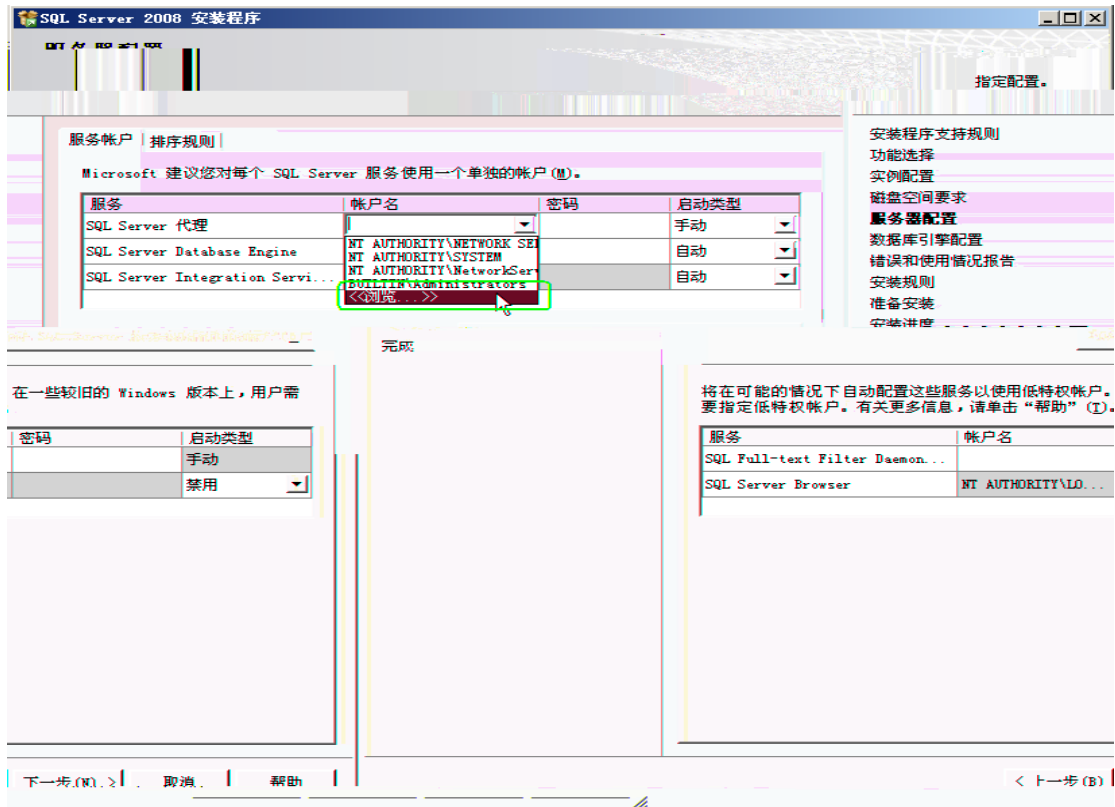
SQL Server 2008 安装程序

指定配置。

服务帐户 | 排序规则

Microsoft 建议您对每个 SQL Server 服务使用一个单独的帐户(M)。

| 服务 | 帐户名 | 密码 | 启动类型 |
|---|---|---|---|
| SQL Server 代理 | | | 手动 |
| SQL Server Database Engine | | | 自动 |
| SQL Server Integration Servi... | | | 自动 |

NT AUTHORITY\NETWORK SE
NT AUTHORITY\SYSTEM
NT AUTHORITY\NetworkServ
BUILTIN\Administrators
<<浏览...>>

安装程序支持规则
功能选择
实例配置
磁盘空间要求
服务器配置
数据库引擎配置
错误和使用情况报告
安装规则
准备安装
安装进度
完成

在一些较旧的 Windows 版本上，用户需

| 密码 | 启动类型 |
|---|---|
| | 手动 |
| | 禁用 |

将在可能的情况下自动配置这些服务以使用低特权帐户。要指定低特权帐户。有关更多信息，请单击"帮助"(T)。

| 服务 | 帐户名 |
|---|---|
| SQL Full-text Filter Daemon... | |
| SQL Server Browser | NT AUTHORITY\LO... |

下一步(N) > 取消 帮助 < 上一步(B)